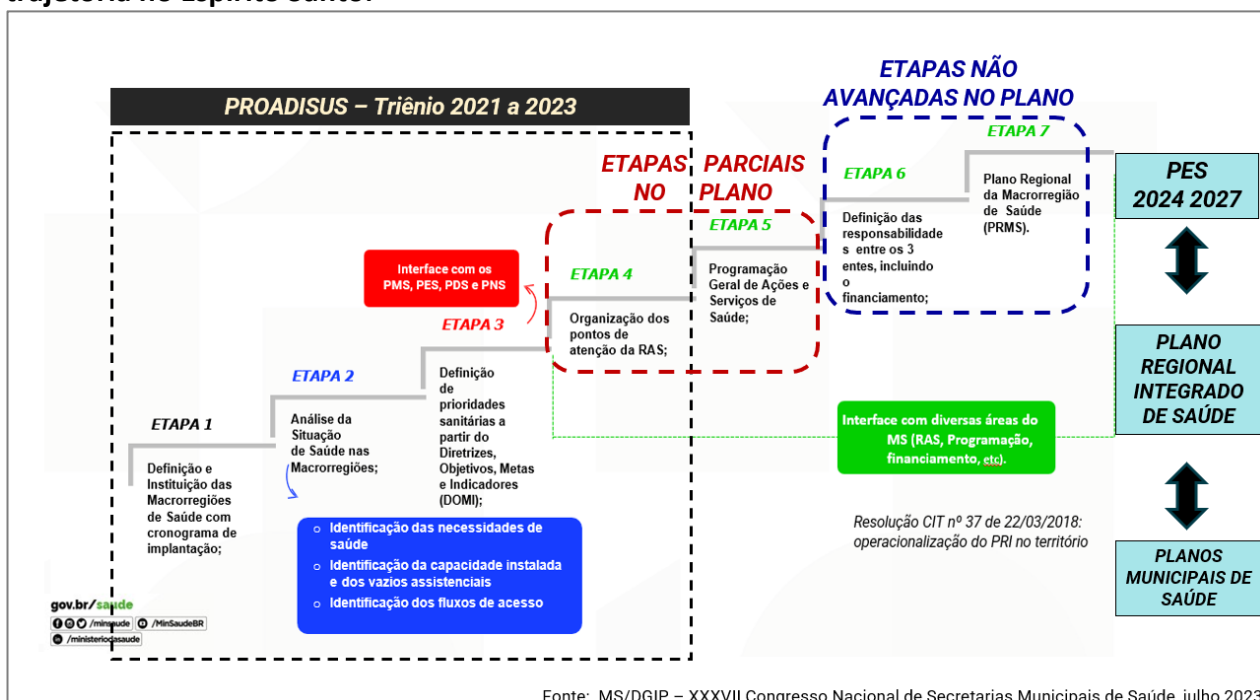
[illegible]

PROADISUS – Triênio 2021 a 2023

ETAPAS NÃO AVANÇADAS NO PLANO

ETAPAS PARCIAIS NO PLANO

ETAPA 1

Definição e Instituição das Macrorregiões de Saúde com cronograma de implantação;

ETAPA 2

Análise da Situação de Saúde nas Macrorregiões;

ETAPA 3

Definição de prioridades sanitárias a partir do Diretrizes, Objetivos, Metas e Indicadores (DOMI);

Interface com os PMS, PES, PDS e PNS

ETAPA 4

Organização dos pontos de atenção da RAS;

ETAPA 5

Programação Geral de Ações e Serviços de Saúde;

ETAPA 6

Definição das responsabilidades entre os 3 entes, incluindo o financiamento;

ETAPA 7

Plano Regional da Macrorregião de Saúde (PRMS).

PES 2024 2027

PLANO REGIONAL INTEGRADO DE SAÚDE

PLANOS MUNICIPAIS DE SAÚDE

Interface com diversas áreas do MS (RAS, Programação, financiamento, etc).

Resolução CIT nº 37 de 22/03/2018: operacionalização do PRI no território

○ Identificação das necessidades de saúde
○ Identificação da capacidade instalada e dos vazios assistenciais
○ Identificação dos fluxos de acesso

gov.br/saude
/minsaude /MinSaudeBR
/ministeriodasaude

Fonte: MS/DGIP – XXXVII Congresso Nacional de Secretarias Municipais de Saúde, julho 2023